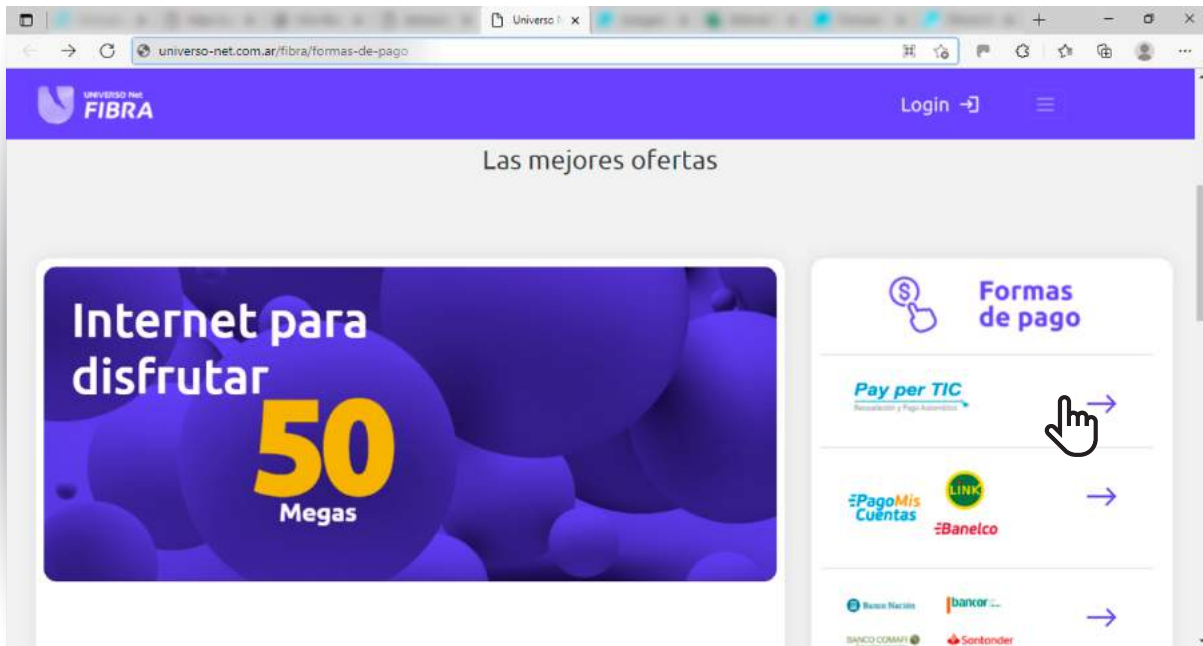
Universo N ×

universo-net.com.ar/fibra/formas-de-pago

UNIVERSO Net FIBRA

Login

Las mejores ofertas

Internet para disfrutar 50 Megas

Formas de pago

Pay per TIC
Recaudación y Pago Automático

PagoMisCuentas
LINK
Banelco

Banco Nación
bancor
BANCO COMAFI
Santander